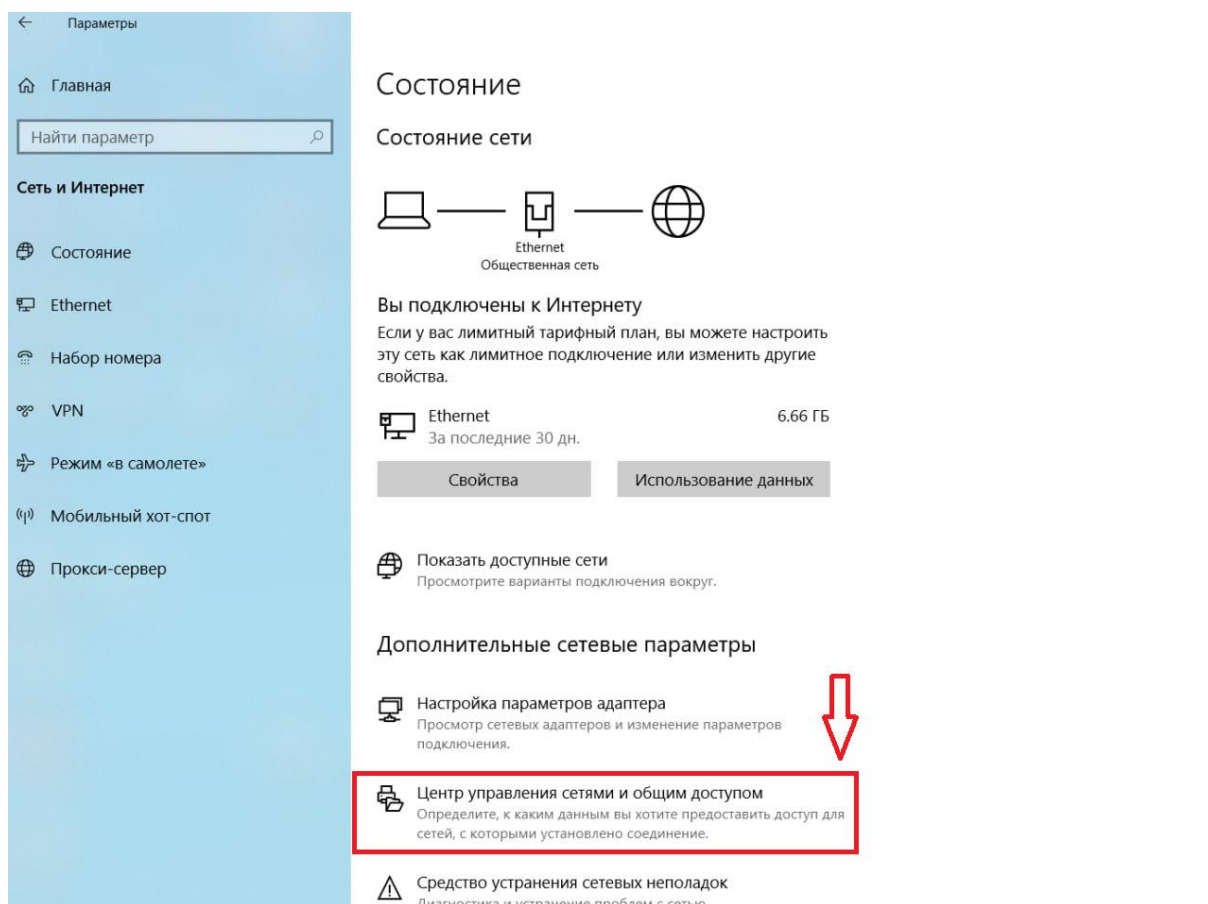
← Параметры

Главная

Найти параметр

Сеть и Интернет

Состояние

Ethernet

Набор номера

VPN

Режим «в самолете»

Мобильный хот-спот

Прокси-сервер

Состояние

Состояние сети

Ethernet
Общественная сеть

Вы подключены к Интернету

Если у вас лимитный тарифный план, вы можете настроить эту сеть как лимитное подключение или изменить другие свойства.

Ethernet
За последние 30 дн.

6.66 ГБ

Свойства

Использование данных

Показать доступные сети
Просмотрите варианты подключения вокруг.

Дополнительные сетевые параметры

Настройка параметров адаптера
Просмотр сетевых адаптеров и изменение параметров подключения.

Центр управления сетями и общим доступом
Определите, к каким данным вы хотите предоставить доступ для сетей, с которыми установлено соединение.

Средство устранения сетевых неполадок
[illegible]